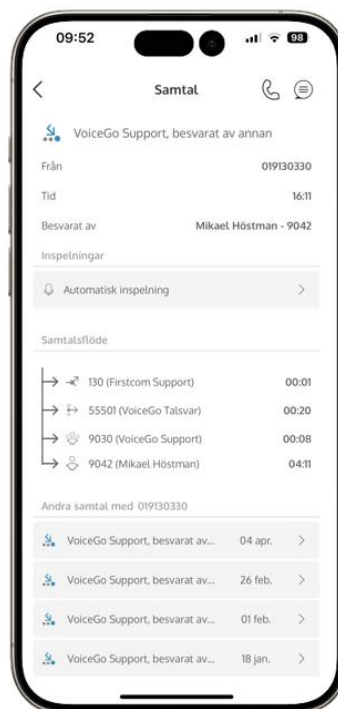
09:52

98

Samtal

VoiceGo Support, besvarat av annan

Från 019130330

Tid 16:11

Besvarat av Mikael Höstman - 9042

Inspelningar

Automatisk inspelning

Samtalsflöde

130 (Firstcom Support) 00:01

55501 (VoiceGo Talsvar) 00:20

9030 (VoiceGo Support) 00:08

9042 (Mikael Höstman) 04:11

Andra samtal med 019130330

VoiceGo Support, besvarat av... 04 apr.

VoiceGo Support, besvarat av... 26 feb.

VoiceGo Support, besvarat av... 01 feb.

VoiceGo Support, besvarat av... 18 jan.